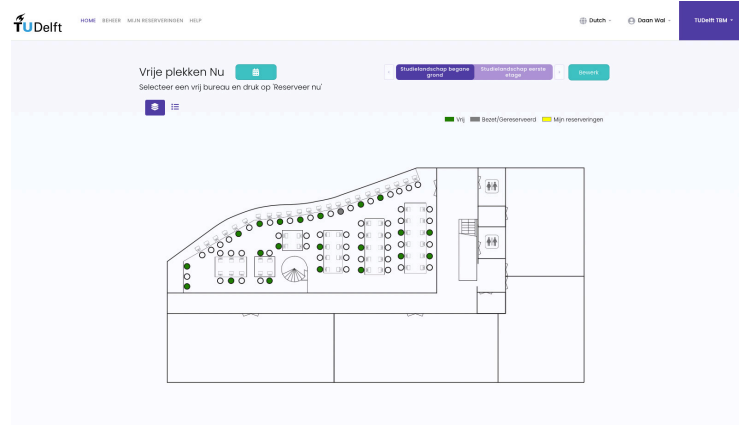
TUDelft

HOME BEHEER MIJN RESERVERINGEN HELP

Dutch

Daan Wal

TUDelft TBM

Vrije plekken Nu

Selecteer een vrij bureau en druk op 'Reserveer nu'

Studielandschap begane grond

Studielandschap eerste etage

Bewerk

Vrij Bezet/Gereserveerd Mijn reserveringen